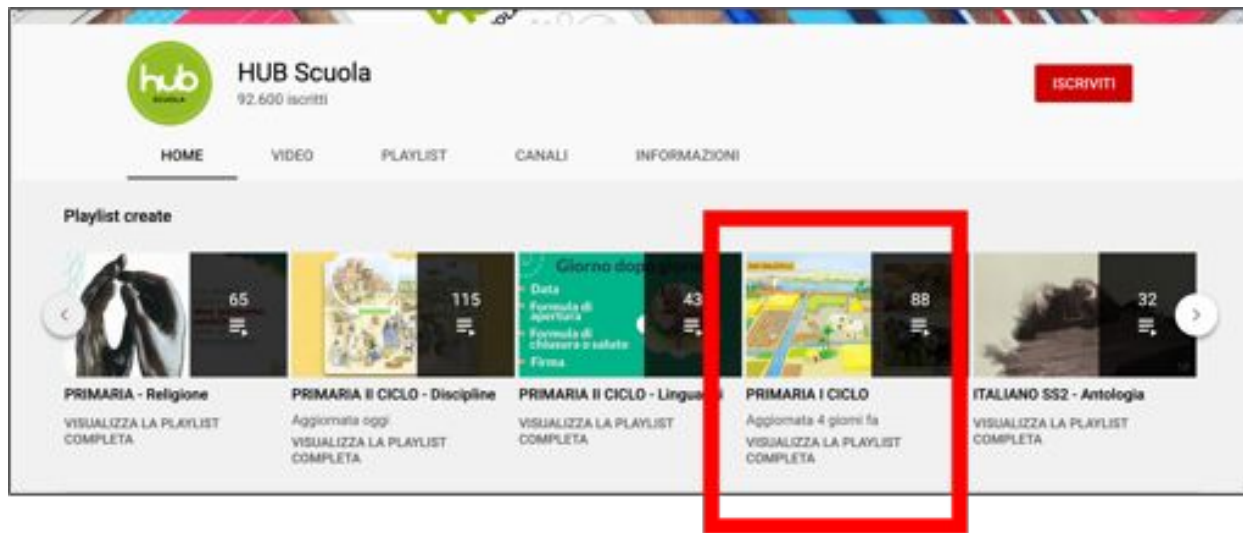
hub SCUOLA

HUB Scuola
92.600 iscritti

ISCRIVITI

HOME VIDEO PLAYLIST CANALI INFORMAZIONI

Playlist create

65

115

Giorno dopo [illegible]
Data
Formula di apertura
Formula di chiusura o saluto
Firma

43

88

32

PRIMARIA - Religione
VISUALIZZA LA PLAYLIST COMPLETA

PRIMARIA II CICLO - Discipline
Aggiornata oggi
VISUALIZZA LA PLAYLIST COMPLETA

PRIMARIA II CICLO - Lingua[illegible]
VISUALIZZA LA PLAYLIST COMPLETA

PRIMARIA I CICLO
Aggiornata 4 giorni fa
VISUALIZZA LA PLAYLIST COMPLETA

ITALIANO SS2 - Antologia
VISUALIZZA LA PLAYLIST COMPLETA